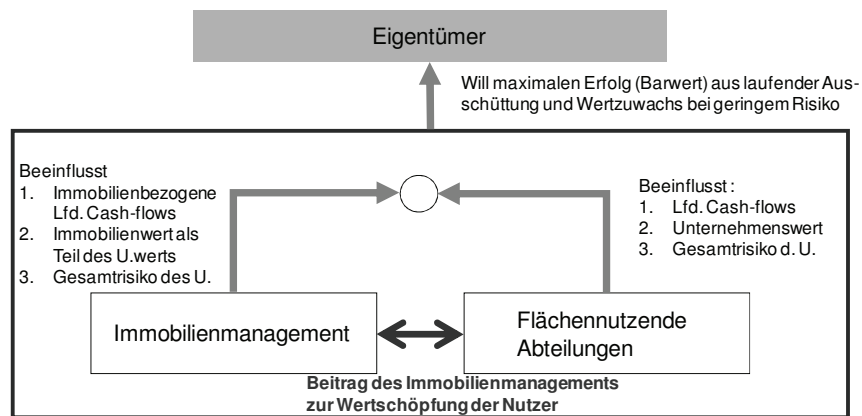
Eigentümer

Will maximalen Erfolg (Barwert) aus laufender Ausschüttung und Wertzuwachs bei geringem Risiko

Beeinflusst
1. Immobilienbezogene Lfd. Cash-flows
2. Immobilienwert als Teil des U.werts
3. Gesamtrisiko des U.

Beeinflusst:
1. Lfd. Cash-flows
2. Unternehmenswert
3. Gesamtrisiko d. U.

Immobilienmanagement

Flächennutzende Abteilungen

**Beitrag des Immobilienmanagements zur Wertschöpfung der Nutzer**